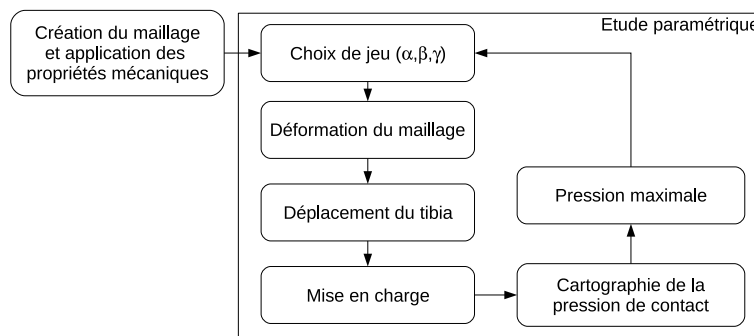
Création du maillage et application des propriétés mécaniques

Etude paramétrique

Choix de jeu ($\alpha$,$\beta$,$\gamma$)

Déformation du maillage

Déplacement du tibia

Mise en charge

Pression maximale

Cartographie de la pression de contact